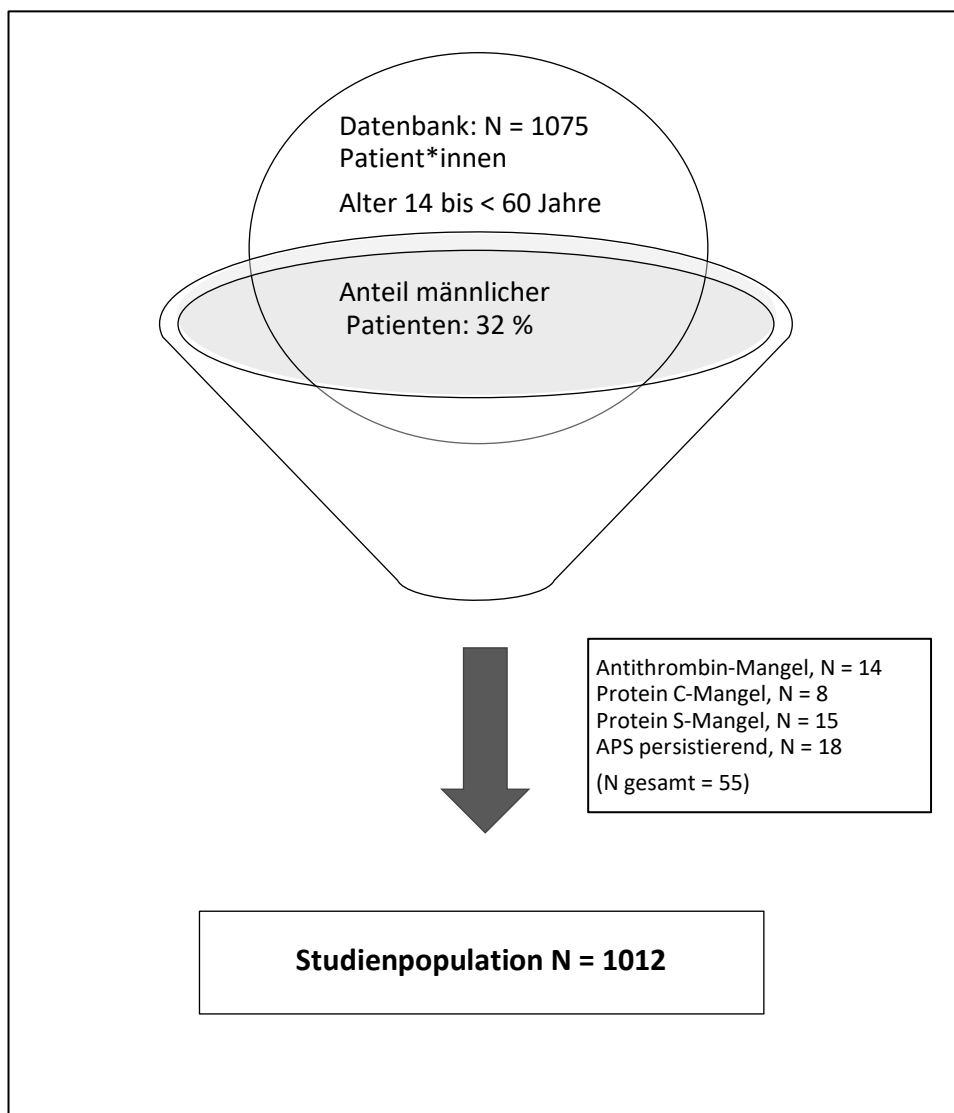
Datenbank: N = 1075 Patient*innen

Alter 14 bis < 60 Jahre

Anteil männlicher Patienten: 32 %

Antithrombin-Mangel, N = 14
Protein C-Mangel, N = 8
Protein S-Mangel, N = 15
APS persistierend, N = 18
(N gesamt = 55)

**Studienpopulation N = 1012**